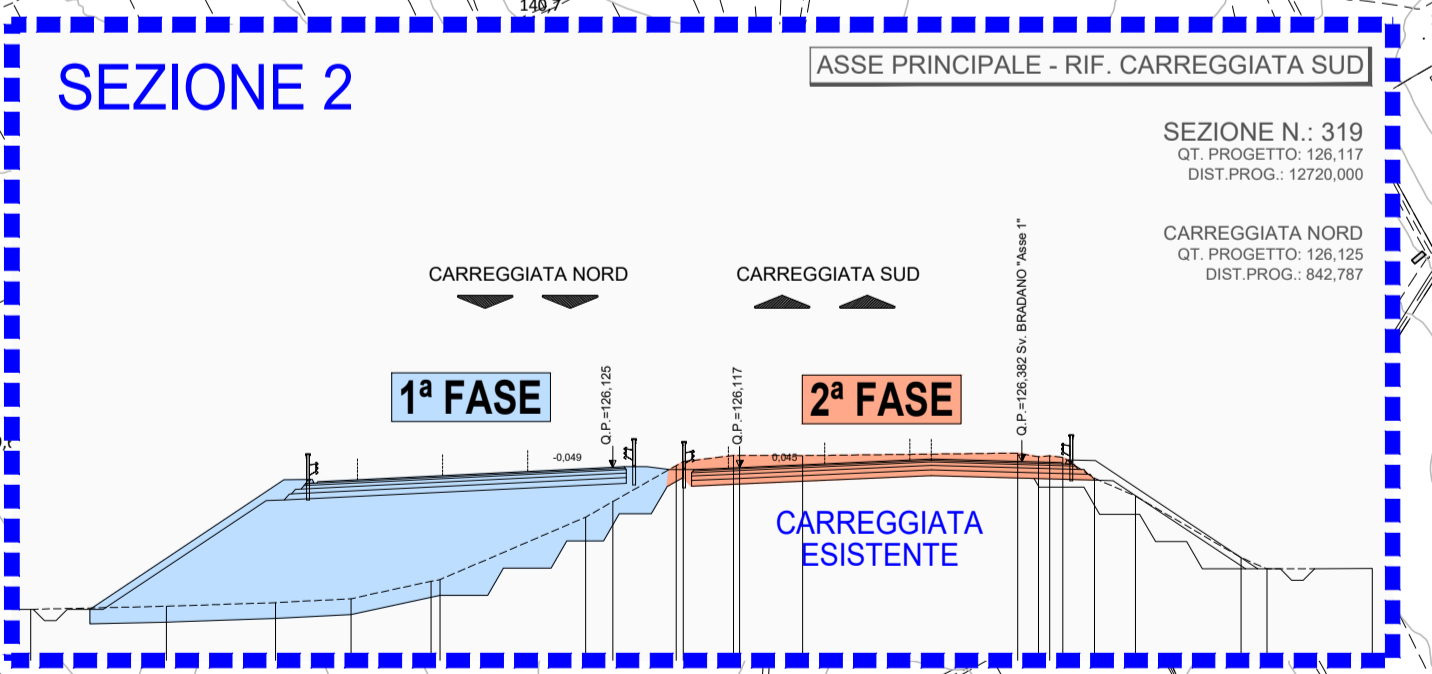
140,7

SEZIONE 2

ASSE PRINCIPALE - RIF. CARREGGIATA SUD

SEZIONE N.: 319
QT. PROGETTO: 126,117
DIST.PROG.: 12720,000

CARREGGIATA NORD
QT. PROGETTO: 126,125
DIST.PROG.: 842,787

CARREGGIATA NORD

CARREGGIATA SUD

Q.P.=126,382 Sv. BRADANO "Asse 1"

1ª FASE

Q.P.=126,125

Q.P.=126,117

2ª FASE

-0,049

0,045

CARREGGIATA ESISTENTE